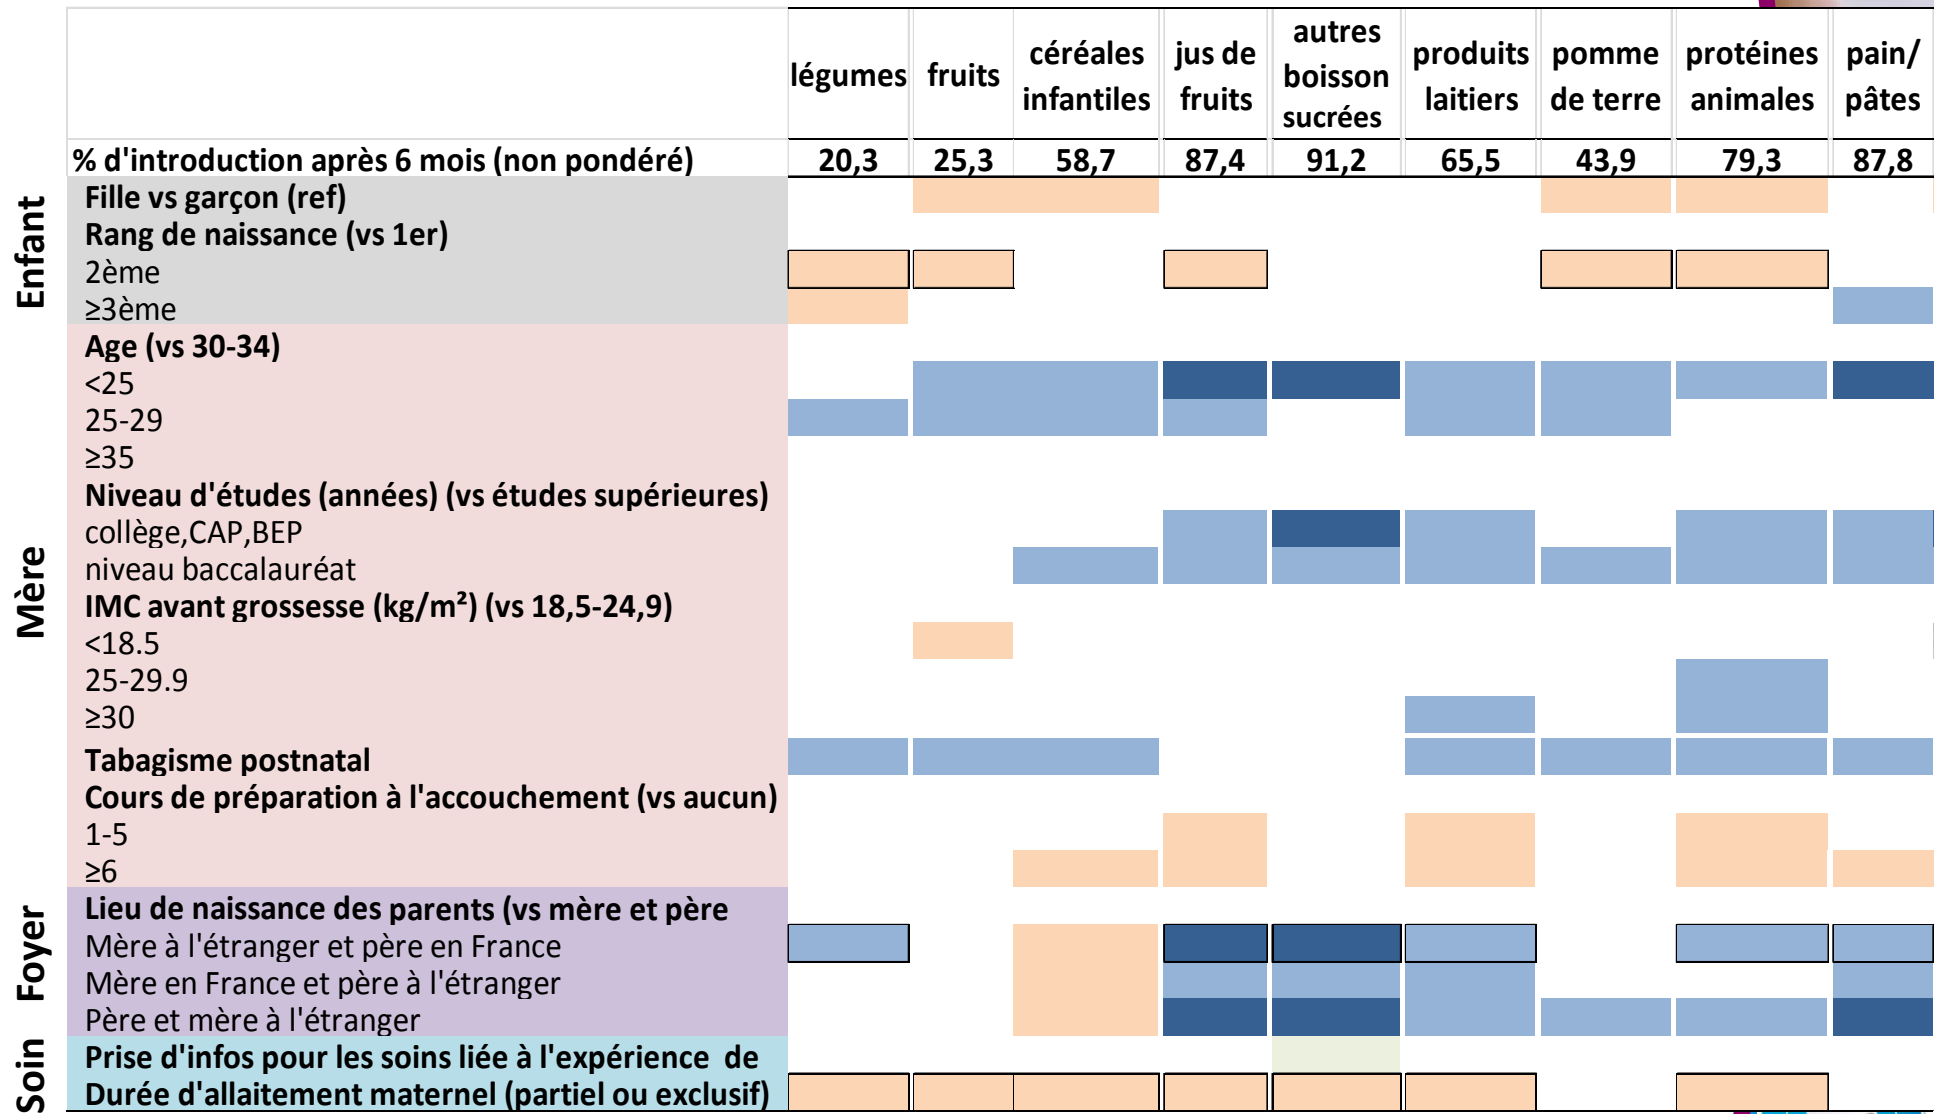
| | légumes | fruits | céréales infantiles | jus de fruits | autres boisson sucrées | produits laitiers | pomme de terre | protéines animales | pain/ pâtes |
|---|---|---|---|---|---|---|---|---|---|
| % d'introduction après 6 mois (non pondéré) | 20,3 | 25,3 | 58,7 | 87,4 | 91,2 | 65,5 | 43,9 | 79,3 | 87,8 |
| **Enfant** Fille vs garçon (ref) | | | | | | | | | |
| Rang de naissance (vs 1er) | | | | | | | | | |
| 2ème | | | | | | | | | |
| ≥3ème | | | | | | | | | |
| **Mère** Age (vs 30-34) | | | | | | | | | |
| <25 | | | | | | | | | |
| 25-29 | | | | | | | | | |
| ≥35 | | | | | | | | | |
| Niveau d'études (années) (vs études supérieures) | | | | | | | | | |
| collège,CAP,BEP | | | | | | | | | |
| niveau baccalauréat | | | | | | | | | |
| IMC avant grossesse (kg/m²) (vs 18,5-24,9) | | | | | | | | | |
| <18.5 | | | | | | | | | |
| 25-29.9 | | | | | | | | | |
| ≥30 | | | | | | | | | |
| Tabagisme postnatal | | | | | | | | | |
| Cours de préparation à l'accouchement (vs aucun) | | | | | | | | | |
| 1-5 | | | | | | | | | |
| ≥6 | | | | | | | | | |
| **Foyer** Lieu de naissance des parents (vs mère et père | | | | | | | | | |
| Mère à l'étranger et père en France | | | | | | | | | |
| Mère en France et père à l'étranger | | | | | | | | | |
| Père et mère à l'étranger | | | | | | | | | |
| **Soin** Prise d'infos pour les soins liée à l'expérience de | | | | | | | | | |
| Durée d'allaitement maternel (partiel ou exclusif) | | | | | | | | | |